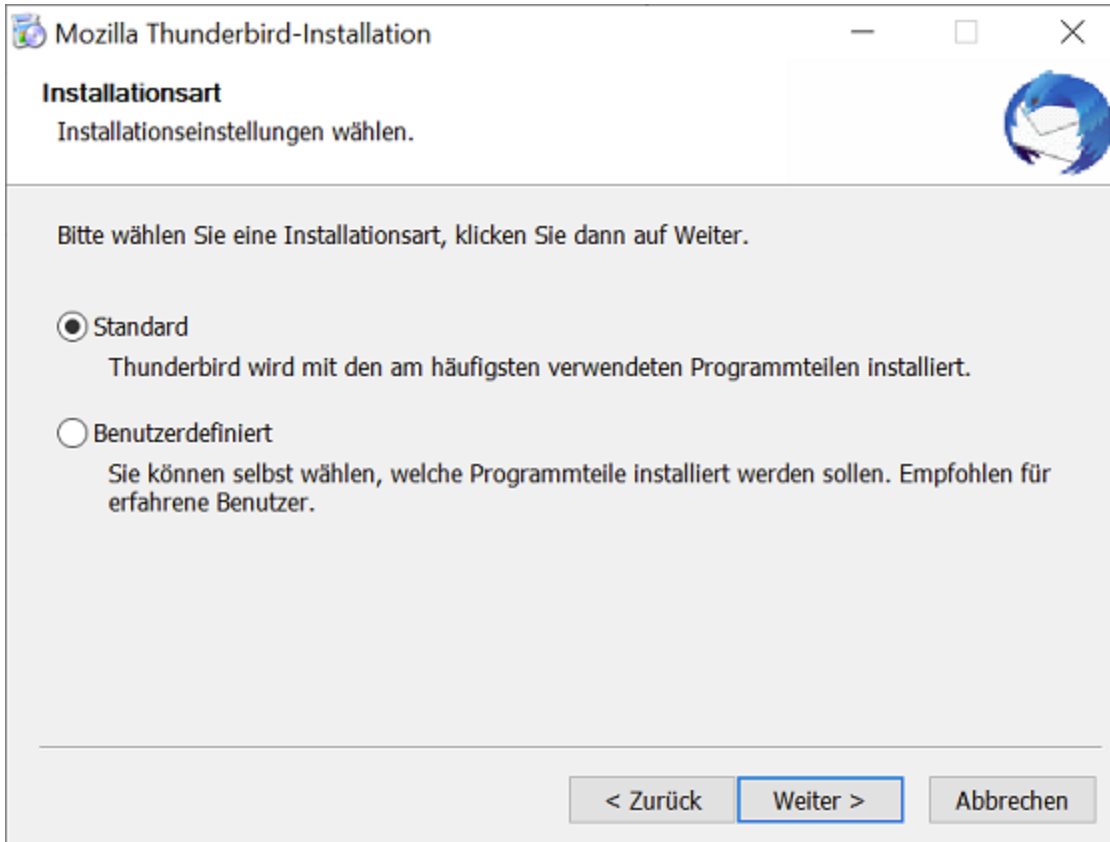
Mozilla Thunderbird-Installation

Installationsart
Installationseinstellungen wählen.

Bitte wählen Sie eine Installationsart, klicken Sie dann auf Weiter.

Standard
Thunderbird wird mit den am häufigsten verwendeten Programmteilen installiert.

Benutzerdefiniert
Sie können selbst wählen, welche Programmteile installiert werden sollen. Empfohlen für erfahrene Benutzer.

< Zurück
Weiter >
Abbrechen